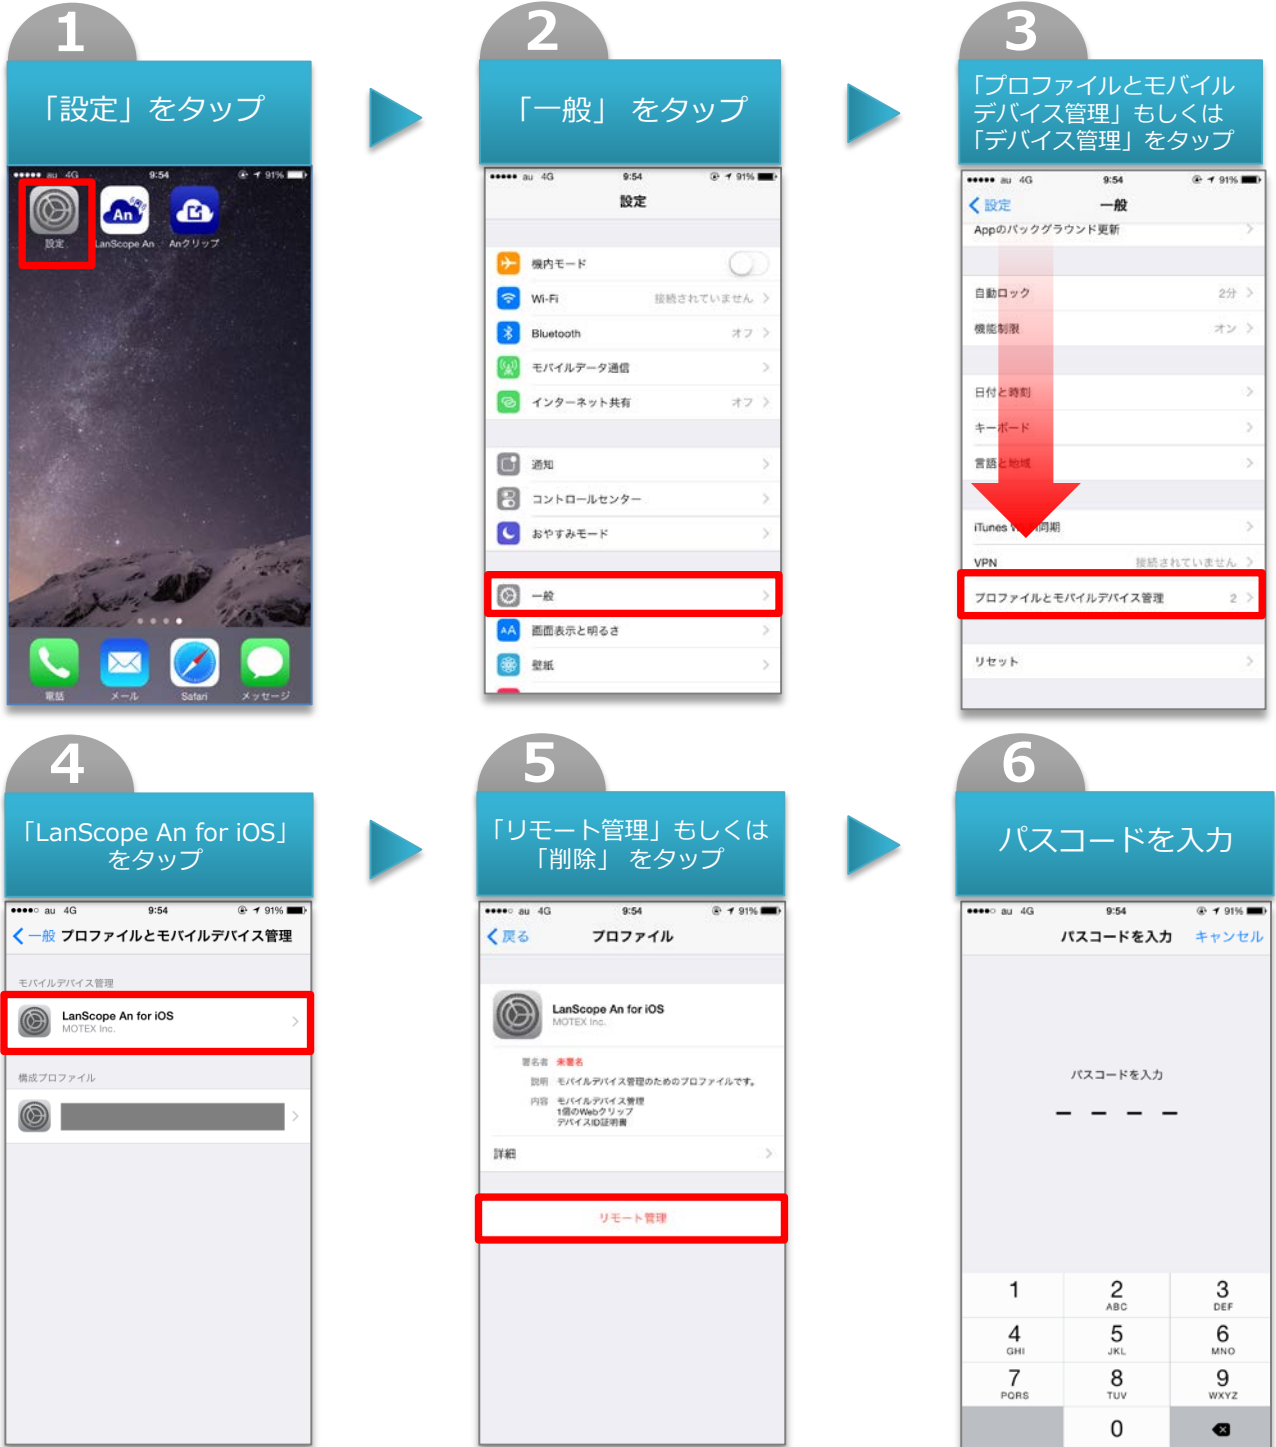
1

「設定」をタップ

●●●●● au 4G 9:54 91%

設定 LanScope An Anクリップ

電話 メール Safari メッセージ

2

「一般」をタップ

●●●●● au 4G 9:54 91%

設定

機内モード

Wi-Fi 接続されていません

Bluetooth オフ

モバイルデータ通信

インターネット共有 オフ

通知

コントロールセンター

おやすみモード

一般

画面表示と明るさ

壁紙

3

「プロファイルとモバイルデバイス管理」もしくは「デバイス管理」をタップ

●●●●● au 4G 9:54 91%

設定 一般

Appのバックグラウンド更新

自動ロック 2分

機能制限 オン

日付と時刻

キーボード

言語と地域

iTunes Wi-Fi同期

VPN 接続されていません

プロファイルとモバイルデバイス管理 2

リセット

4

「LanScope An for iOS」をタップ

●●●●○ au 4G 9:54 91%

一般 プロファイルとモバイルデバイス管理

モバイルデバイス管理

LanScope An for iOS
MOTEX Inc.

構成プロファイル

5

「リモート管理」もしくは「削除」をタップ

●●●●○ au 4G 9:54 91%

戻る プロファイル

LanScope An for iOS
MOTEX Inc.

署名者 未署名

説明 モバイルデバイス管理のためのプロファイルです。

内容 モバイルデバイス管理
1個のWebクリップ
デバイスID証明書

詳細

リモート管理

6

パスコードを入力

●●●●○ au 4G 9:54 91%

パスコードを入力 キャンセル

パスコードを入力

1
2 ABC
3 DEF
4 GHI
5 JKL
6 MNO
7 PQRS
8 TUV
9 WXYZ
0